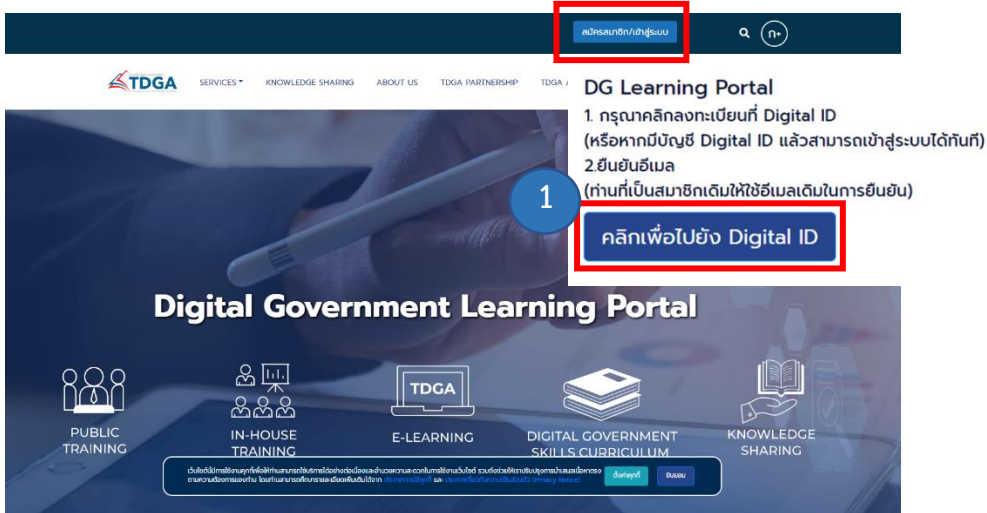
สมัครสมาชิก/เข้าสู่ระบบ

ก+

TDGA SERVICES KNOWLEDGE SHARING ABOUT US TDGA PARTNERSHIP TDGA

DG Learning Portal

1. กรุณาคลิกลงทะเบียนที่ Digital ID

(หรือหากมีบัญชี Digital ID แล้วสามารถเข้าสู่ระบบได้ทันที)

2.ยืนยันอีเมล

(ท่านที่เป็นสมาชิกเดิมให้ใช้อีเมลเดิมในการยืนยัน)

1

คลิกเพื่อไปยัง Digital ID

Digital Government Learning Portal

PUBLIC TRAINING

IN-HOUSE TRAINING

TDGA

E-LEARNING

DIGITAL GOVERNMENT SKILLS CURRICULUM

KNOWLEDGE SHARING

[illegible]

ตั้งค่าคุกกี้

ยินยอม